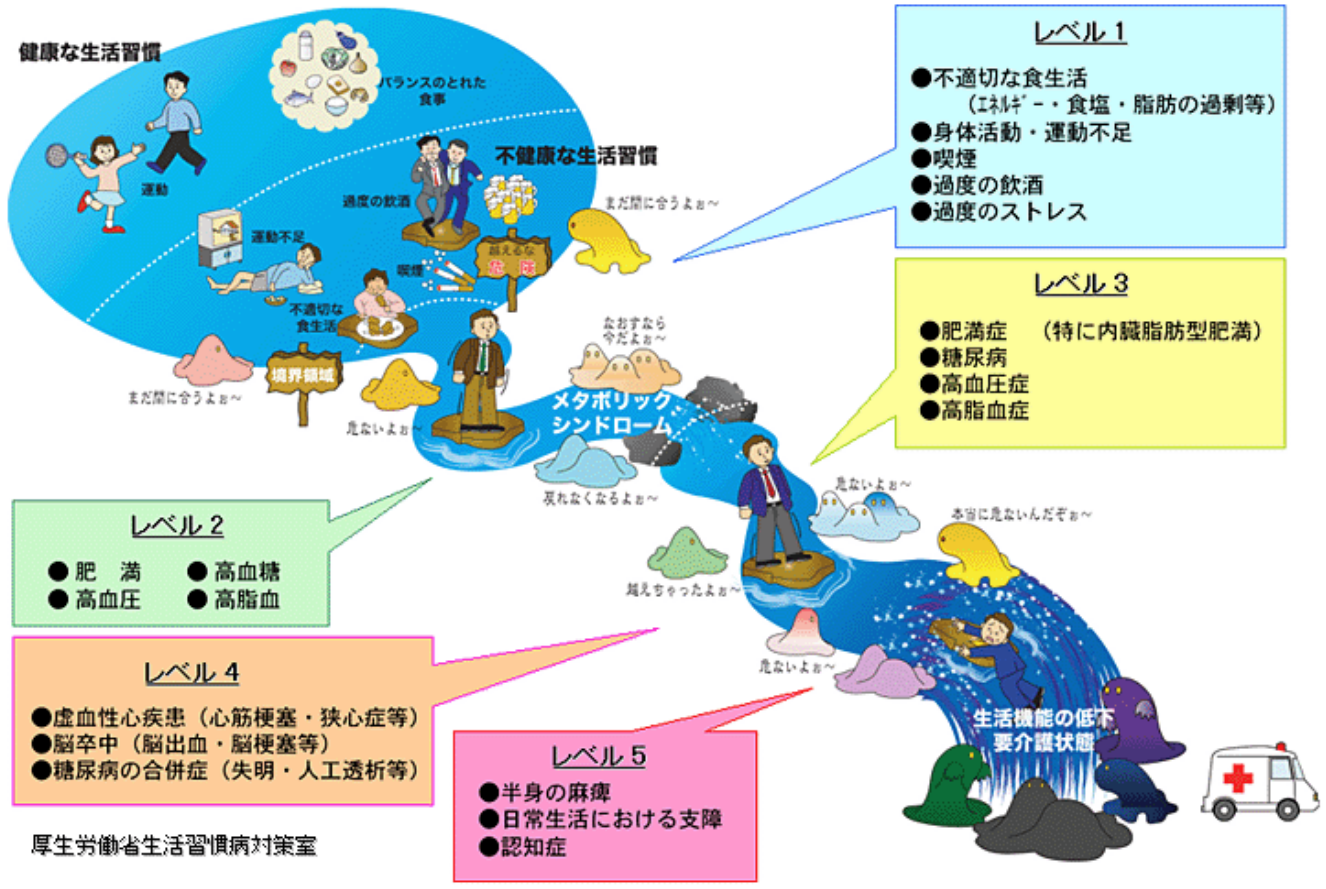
健康な生活習慣

バランスのとれた食事

運動

不健康な生活習慣

過度の飲酒

運動不足

喫煙

不適切な食生活

まだ間に合うよぉ～

境界領域

まだ間に合うよぉ～

危ないよぉ～

なおすなら今だよぉ～

メタボリックシンドローム

戻れなくなるよぉ～

危ないよぉ～

本当に危ないんだぞぉ～

越えちゃったよぉ～

危ないよぉ～

生活機能の低下
要介護状態

レベル 1
●不適切な食生活
（ｴﾈﾙｷﾞｰ・食塩・脂肪の過剰等）
●身体活動・運動不足
●喫煙
●過度の飲酒
●過度のストレス

レベル 3
●肥満症　（特に内臓脂肪型肥満）
●糖尿病
●高血圧症
●高脂血症

レベル 2
● 肥　満　● 高血糖
● 高血圧　● 高脂血

レベル 4
●虚血性心疾患（心筋梗塞・狭心症等）
●脳卒中（脳出血・脳梗塞等）
●糖尿病の合併症（失明・人工透析等）

レベル 5
●半身の麻痺
●日常生活における支障
●認知症

厚生労働省生活習慣病対策室